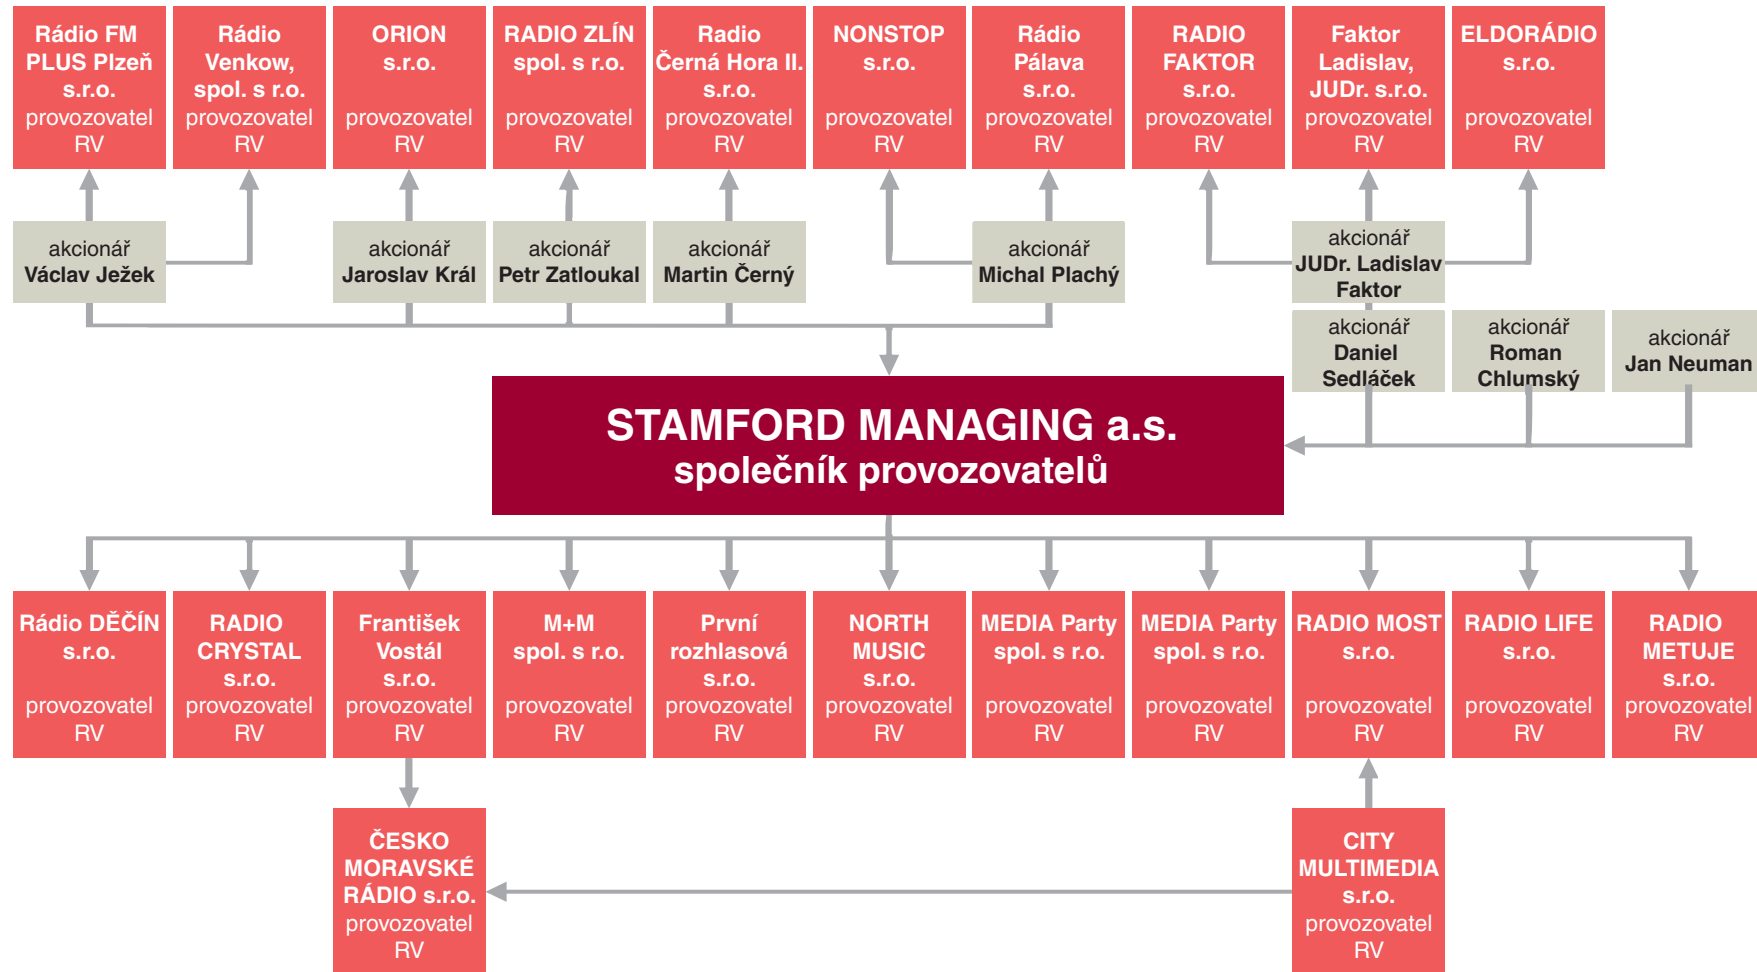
Rádio FM PLUS Plzeň s.r.o. provozovatel RV

Rádio Venkow, spol. s r.o. provozovatel RV

ORION s.r.o. provozovatel RV

RADIO ZLÍN spol. s r.o. provozovatel RV

Radio Černá Hora II. s.r.o. provozovatel RV

NONSTOP s.r.o. provozovatel RV

Rádio Pálava s.r.o. provozovatel RV

RADIO FAKTOR s.r.o. provozovatel RV

Faktor Ladislav, JUDr. s.r.o. provozovatel RV

ELDORÁDIO s.r.o. provozovatel RV

akcionář Václav Ježek

akcionář Jaroslav Král

akcionář Petr Zatloukal

akcionář Martin Černý

akcionář Michal Plachý

akcionář JUDr. Ladislav Faktor

akcionář Daniel Sedláček

akcionář Roman Chlumský

akcionář Jan Neuman

STAMFORD MANAGING a.s.
společník provozovatelů

Rádio DĚČÍN s.r.o. provozovatel RV

RADIO CRYSTAL s.r.o. provozovatel RV

František Vostál s.r.o. provozovatel RV

M+M spol. s r.o. provozovatel RV

První rozhlasová s.r.o. provozovatel RV

NORTH MUSIC s.r.o. provozovatel RV

MEDIA Party spol. s r.o. provozovatel RV

MEDIA Party spol. s r.o. provozovatel RV

RADIO MOST s.r.o. provozovatel RV

RADIO LIFE s.r.o. provozovatel RV

RADIO METUJE s.r.o. provozovatel RV

ČESKO MORAVSKÉ RÁDIO s.r.o. provozovatel RV

CITY MULTIMEDIA s.r.o. provozovatel RV